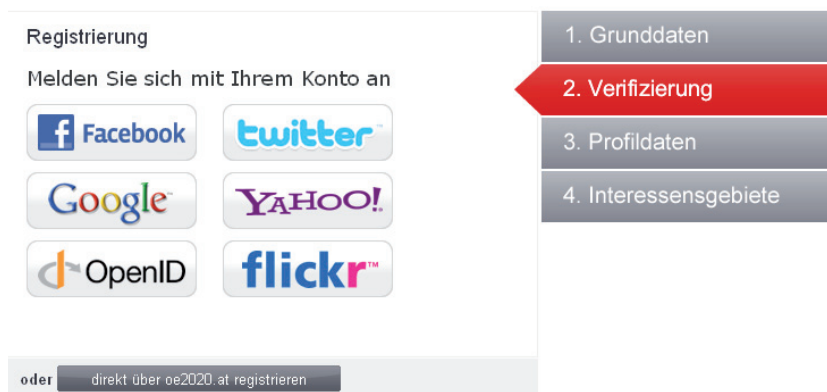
Registrierung

Melden Sie sich mit Ihrem Konto an

Facebook
twitter
Google
YAHOO!
OpenID
flickr

oder direkt über oe2020.at registrieren

1. Grunddaten
2. Verifizierung
3. Profildaten
4. Interessensgebiete